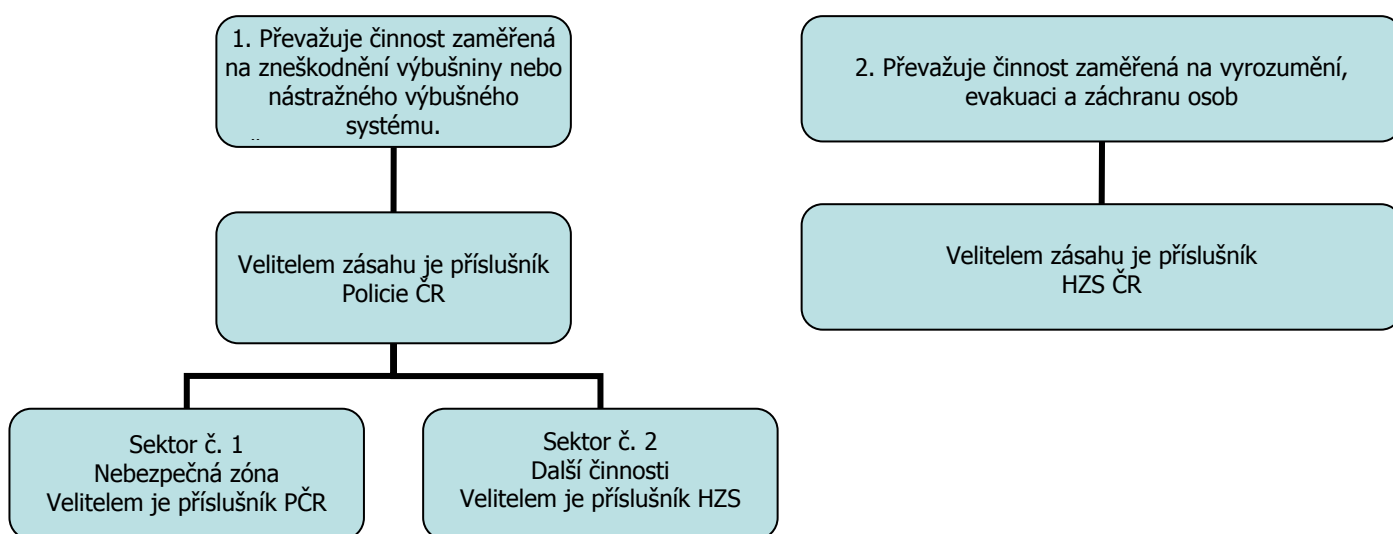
1. Převažuje činnost zaměřená na zneškodnění výbušniny nebo nástražného výbušného systému.

2. Převažuje činnost zaměřená na vyrozumění, evakuaci a záchranu osob

Velitelem zásahu je příslušník Policie ČR

Velitelem zásahu je příslušník HZS ČR

Sektor č. 1
Nebezpečná zóna
Velitelem je příslušník PČR

Sektor č. 2
Další činnosti
Velitelem je příslušník HZS